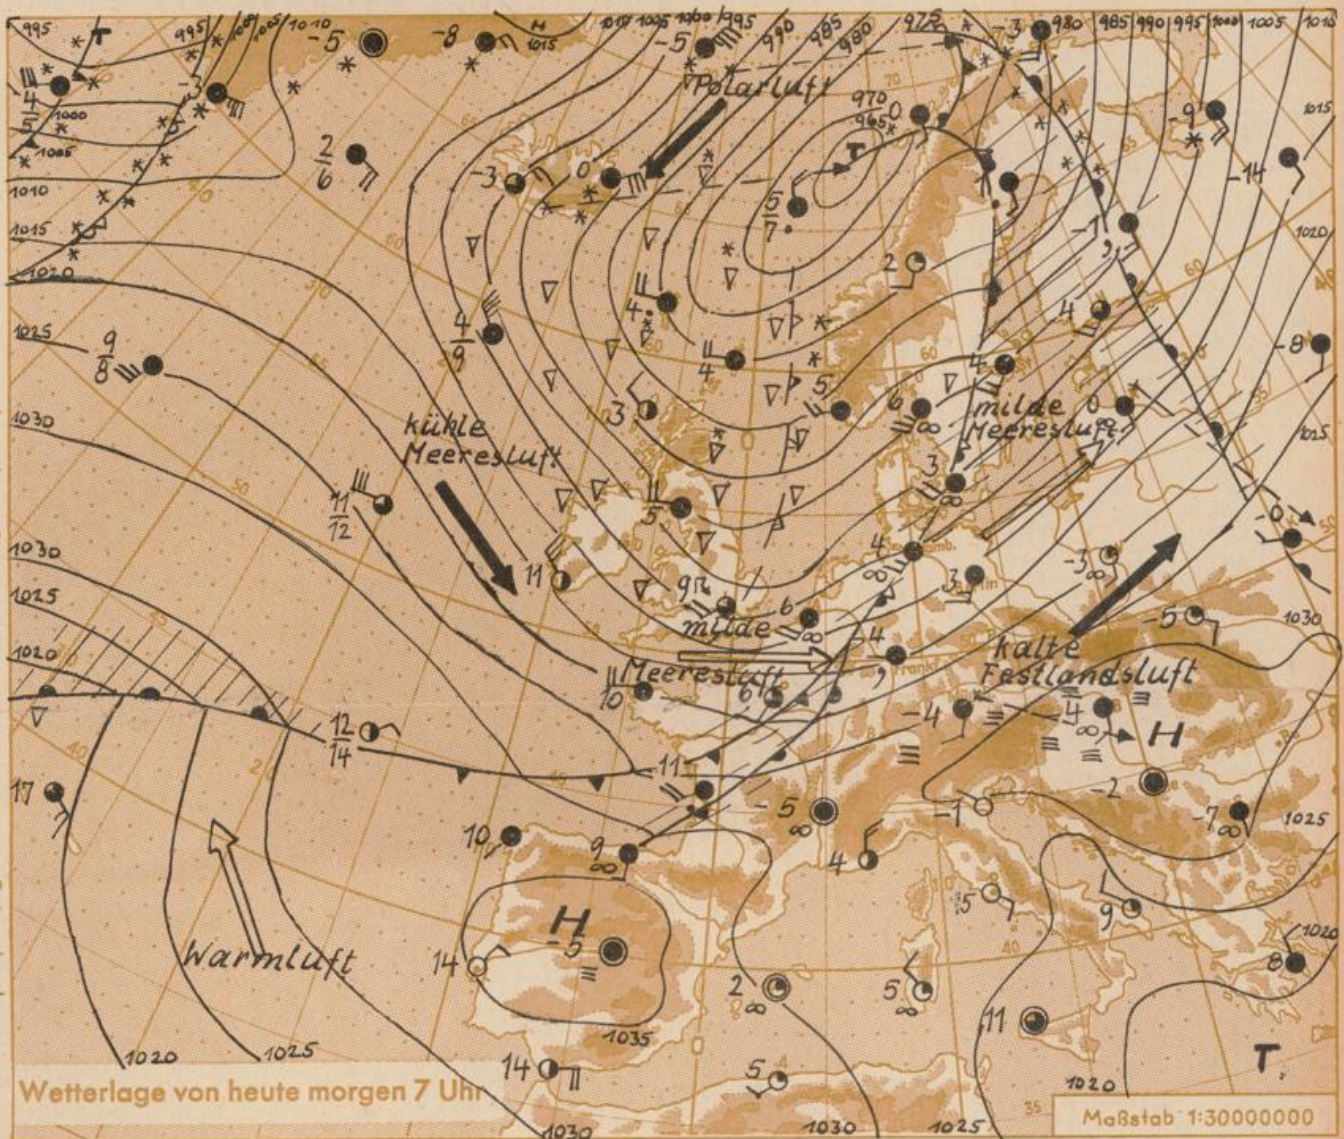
Polarluft

kühle Meeresluft

milde Meeresluft

milde Meeresluft

kalte Festlandsluft

Warmluft

H

H

T

T

T

995 1000 1005 1010 1015 1020 1025 1030 1035

1000 995 990 985 980 975 970 965

-5 -8 -5 -3 -9 -14 -8 -3 0 2 6 4 9 9 8 5 7 2 4 4 4 5 3 6 0 11 12 11 5 9 6 4 3 -3 -5 10 6 4 -4 -4 -2 12 14 17 -11 10 9 -5 -7 -1 4 5 9 14 -5 2 5 8 11 14 5 -1 -3 0

Wetterlage von heute morgen 7 Uhr

Maßstab 1:30000000